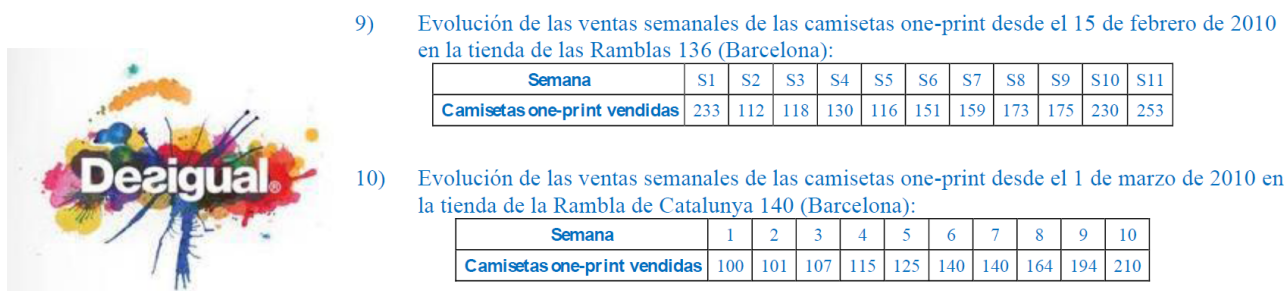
Desigual®

9) Evolución de las ventas semanales de las camisetas one-print desde el 15 de febrero de 2010 en la tienda de las Ramblas 136 (Barcelona):

| Semana | S1 | S2 | S3 | S4 | S5 | S6 | S7 | S8 | S9 | S10 | S11 |
|---|---|---|---|---|---|---|---|---|---|---|---|
| Camisetas one-print vendidas | 233 | 112 | 118 | 130 | 116 | 151 | 159 | 173 | 175 | 230 | 253 |

10) Evolución de las ventas semanales de las camisetas one-print desde el 1 de marzo de 2010 en la tienda de la Rambla de Catalunya 140 (Barcelona):

| Semana | 1 | 2 | 3 | 4 | 5 | 6 | 7 | 8 | 9 | 10 |
|---|---|---|---|---|---|---|---|---|---|---|
| Camisetas one-print vendidas | 100 | 101 | 107 | 115 | 125 | 140 | 140 | 164 | 194 | 210 |